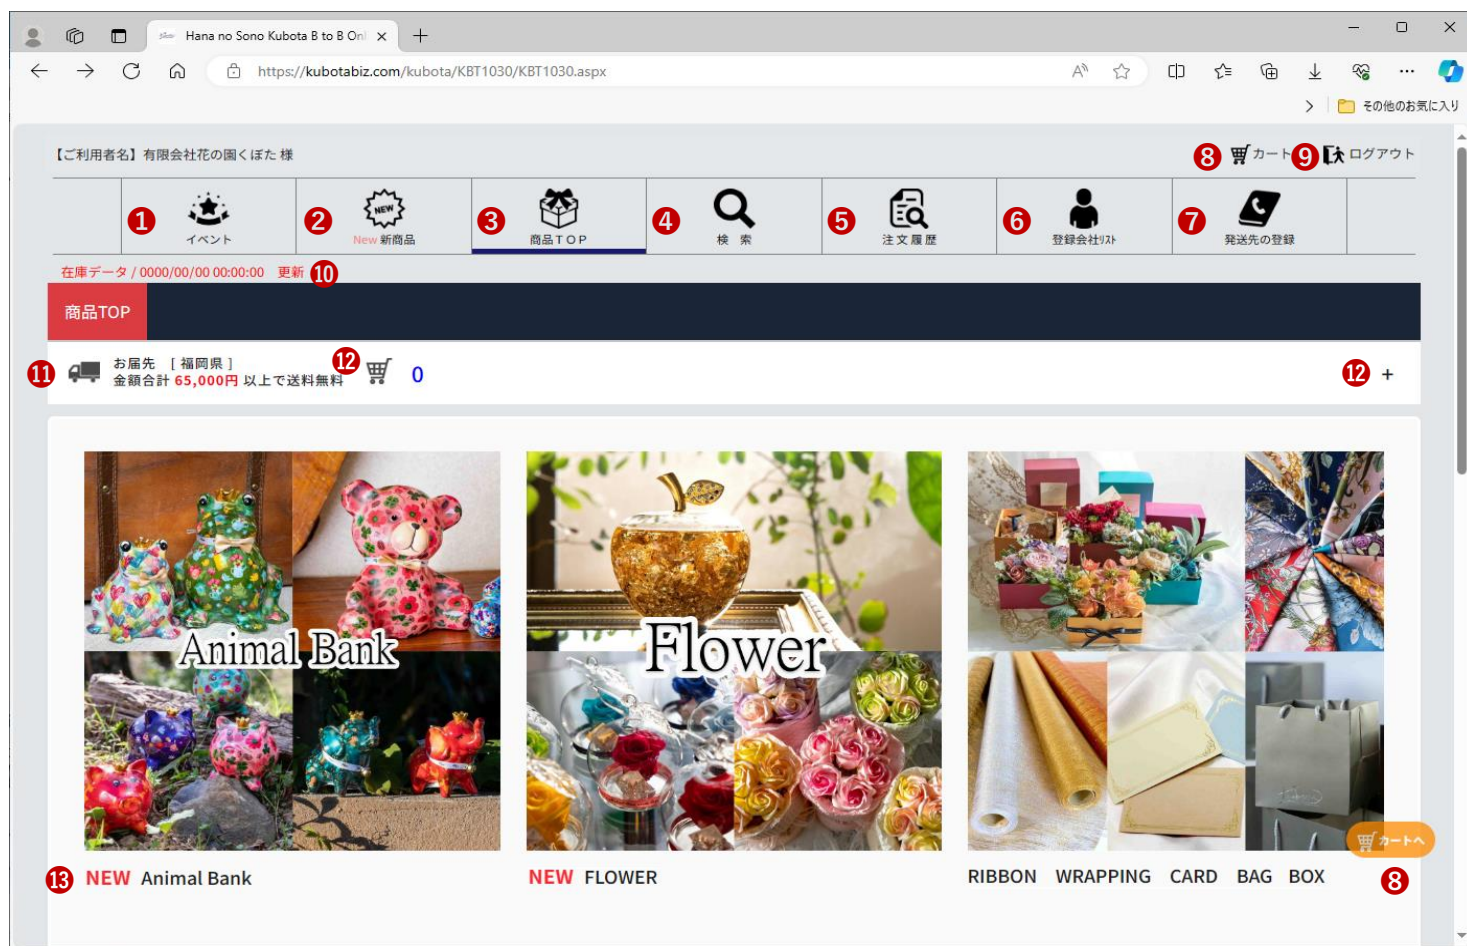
Hana no Sono Kubota B to B Onl ×

https://kubotabiz.com/kubota/KBT1030/KBT1030.aspx

その他のお気に入り

【ご利用者名】有限会社花の園くぼた 様

8 カート 9 ログアウト

1 イベント
2 NEW New 新商品
3 商品TOP
4 検 索
5 注文履歴
6 登録会社リスト
7 発送先の登録

在庫データ / 0000/00/00 00:00:00 更新 10

商品TOP

11 お届先 ［福岡県］
金額合計 65,000円 以上で送料無料 12 0

12 +

Animal Bank

Flower

カートへ

13 NEW Animal Bank

NEW FLOWER

RIBBON WRAPPING CARD BAG BOX 8